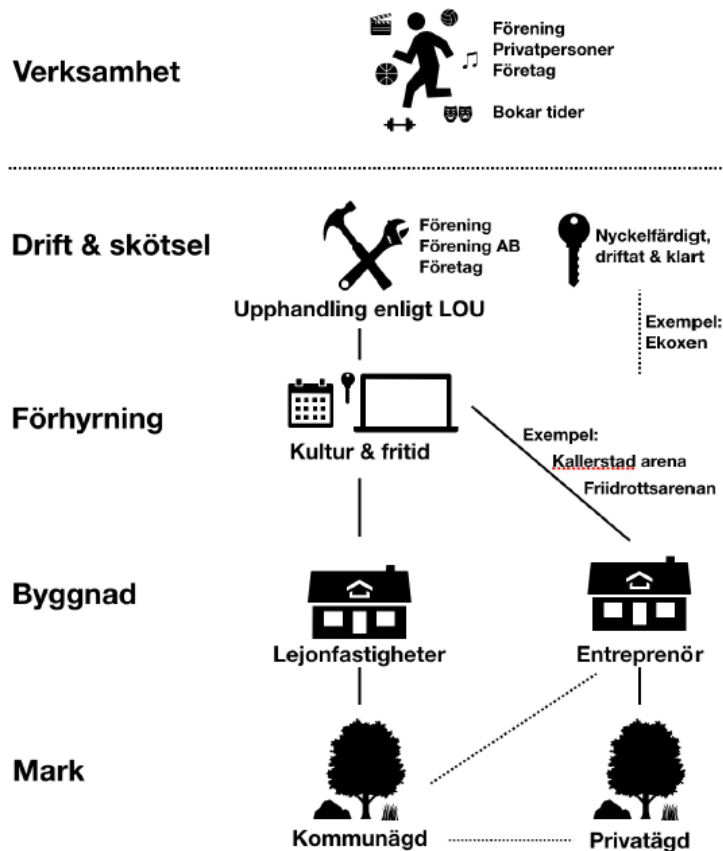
Verksamhet

Förening
Privatpersoner
Företag

Bokar tider

Drift & skötsel

Förening
Förening AB
Företag

Upphandling enligt LOU

Nyckelfärdigt, driftat & klart

Exempel:
Ekoxen

Förhyrning

Kultur & fritid

Exempel:
Kallerstad arena
Friidrottsarenan

Byggnad

Lejonfastigheter

Entreprenör

Mark

Kommunägd

Privatägd